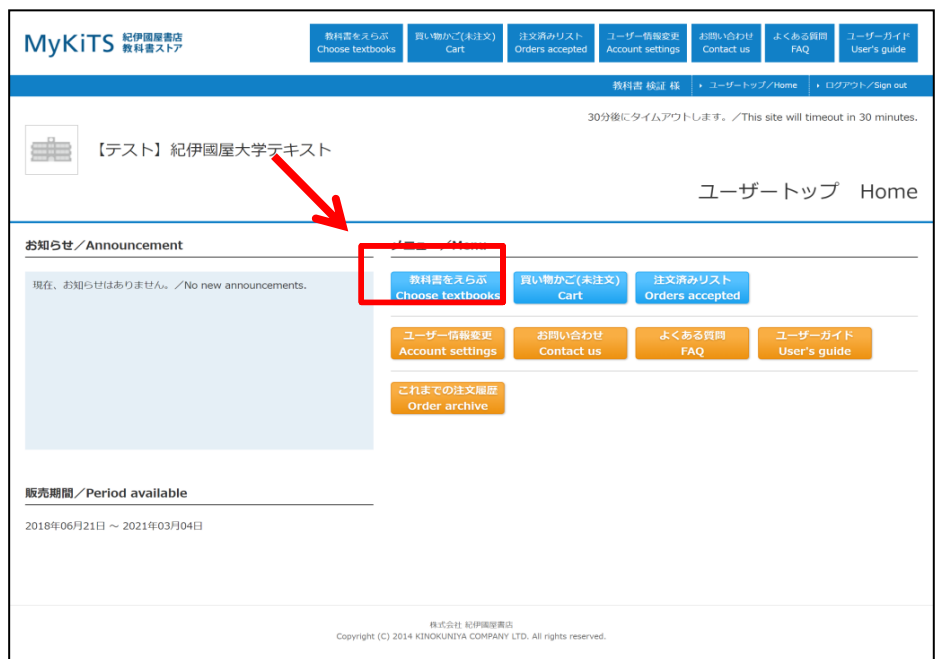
MyKiTS 紀伊國屋書店 教科書ストア

教科書をえらぶ Choose textbooks | 買い物かご(未注文) Cart | 注文済みリスト Orders accepted | ユーザー情報変更 Account settings | お問い合わせ Contact us | よくある質問 FAQ | ユーザーガイド User's guide

教科書 検証 様 | ユーザートップ／Home | ログアウト／Sign out

30分後にタイムアウトします。／This site will timeout in 30 minutes.

【テスト】紀伊國屋大学テキスト

ユーザートップ Home

お知らせ／Announcement

現在、お知らせはありません。／No new announcements.

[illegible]

教科書をえらぶ Choose textbooks
買い物かご(未注文) Cart
注文済みリスト Orders accepted
ユーザー情報変更 Account settings
お問い合わせ Contact us
よくある質問 FAQ
ユーザーガイド User's guide
これまでの注文履歴 Order archive

販売期間／Period available

2018年06月21日 ～ 2021年03月04日

株式会社 紀伊國屋書店
Copyright (C) 2014 KINOKUNIYA COMPANY LTD. All rights reserved.